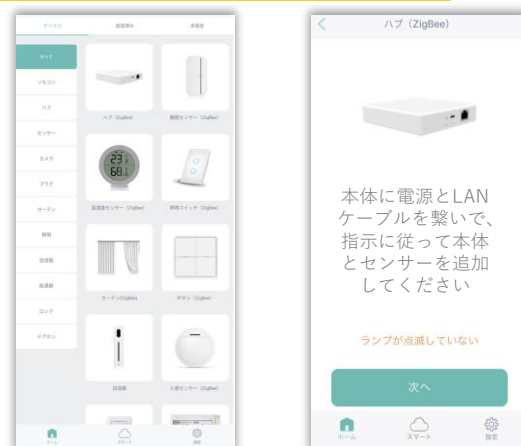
デバイス
超音波対応
未接続

すべて
リモコン
ハブ
センサー
カメラ
プラグ
カーテン
照明
温湿度
加湿器
ロック
ドアホン

ハブ（ZigBee）
開閉センサー（ZigBee）
23
68
温湿度センサー（ZigBee）
照明スイッチ（ZigBee）
カーテン（ZigBee）
ボタン（ZigBee）
加湿器
人感センサー（ZigBee）

ホーム
スマート
設定

ハブ（ZigBee）

本体に電源とLANケーブルを繋いで、指示に従って本体とセンサーを追加してください

ランプが点滅していない

次へ

ホーム
スマート
設定